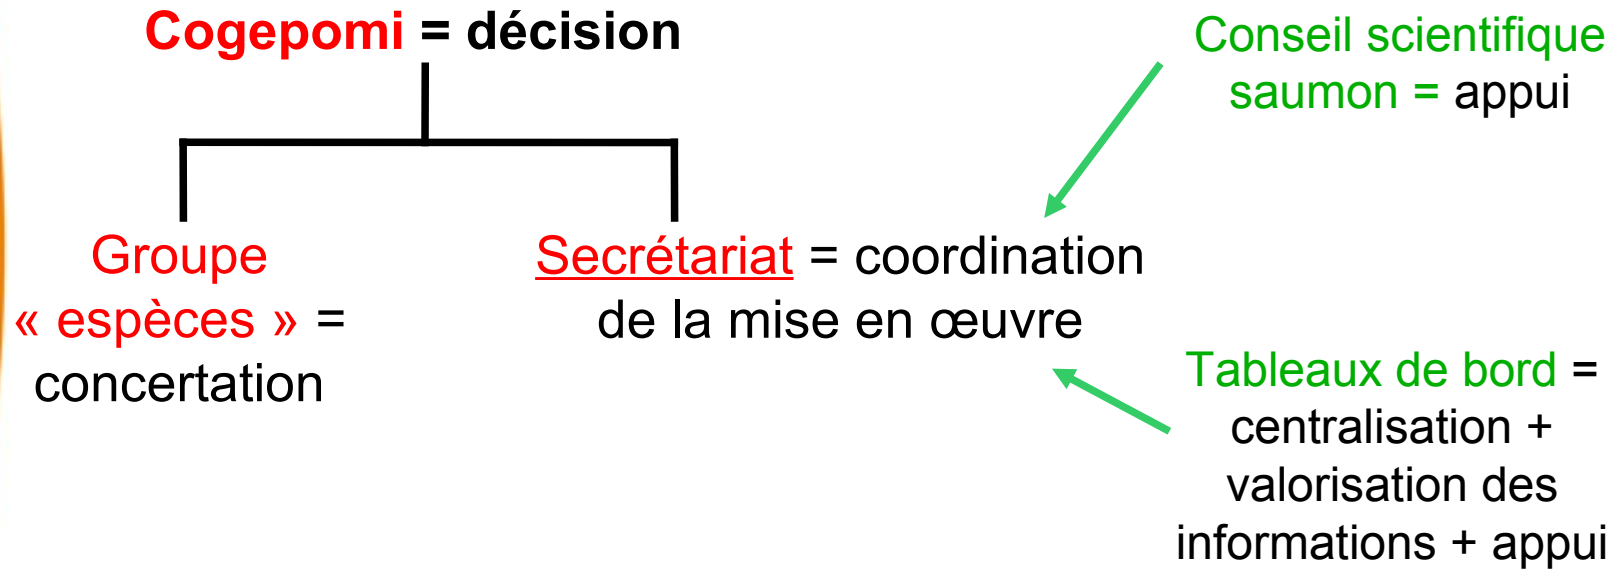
Cogepomi = décision

Conseil scientifique saumon = appui

Groupe « espèces » = concertation

Secrétariat = coordination de la mise en œuvre

Tableaux de bord = centralisation + valorisation des informations + appui